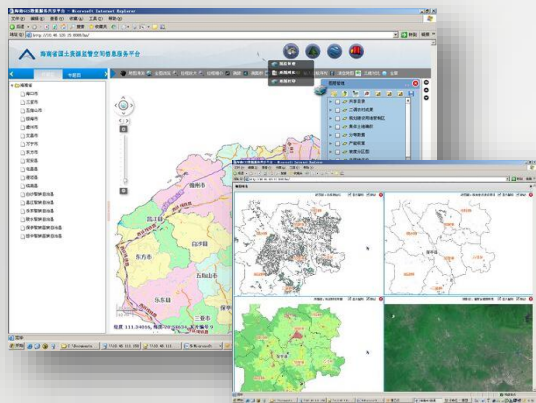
海南省国土资源监管空间信息服务平台 - Microsoft Internet Explorer

海南省国土资源监管空间信息服务平台

专题图

海南省
海口市
三亚市
五指山市
琼海市
儋州市
文昌市
万宁市
东方市
定安县
屯昌县
澄迈县
临高县

昌江县
东方市
白沙县
乐东县
五指山
琼中县
保亭县
陵水县
三亚市

图层管理

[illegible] - Microsoft Internet Explorer